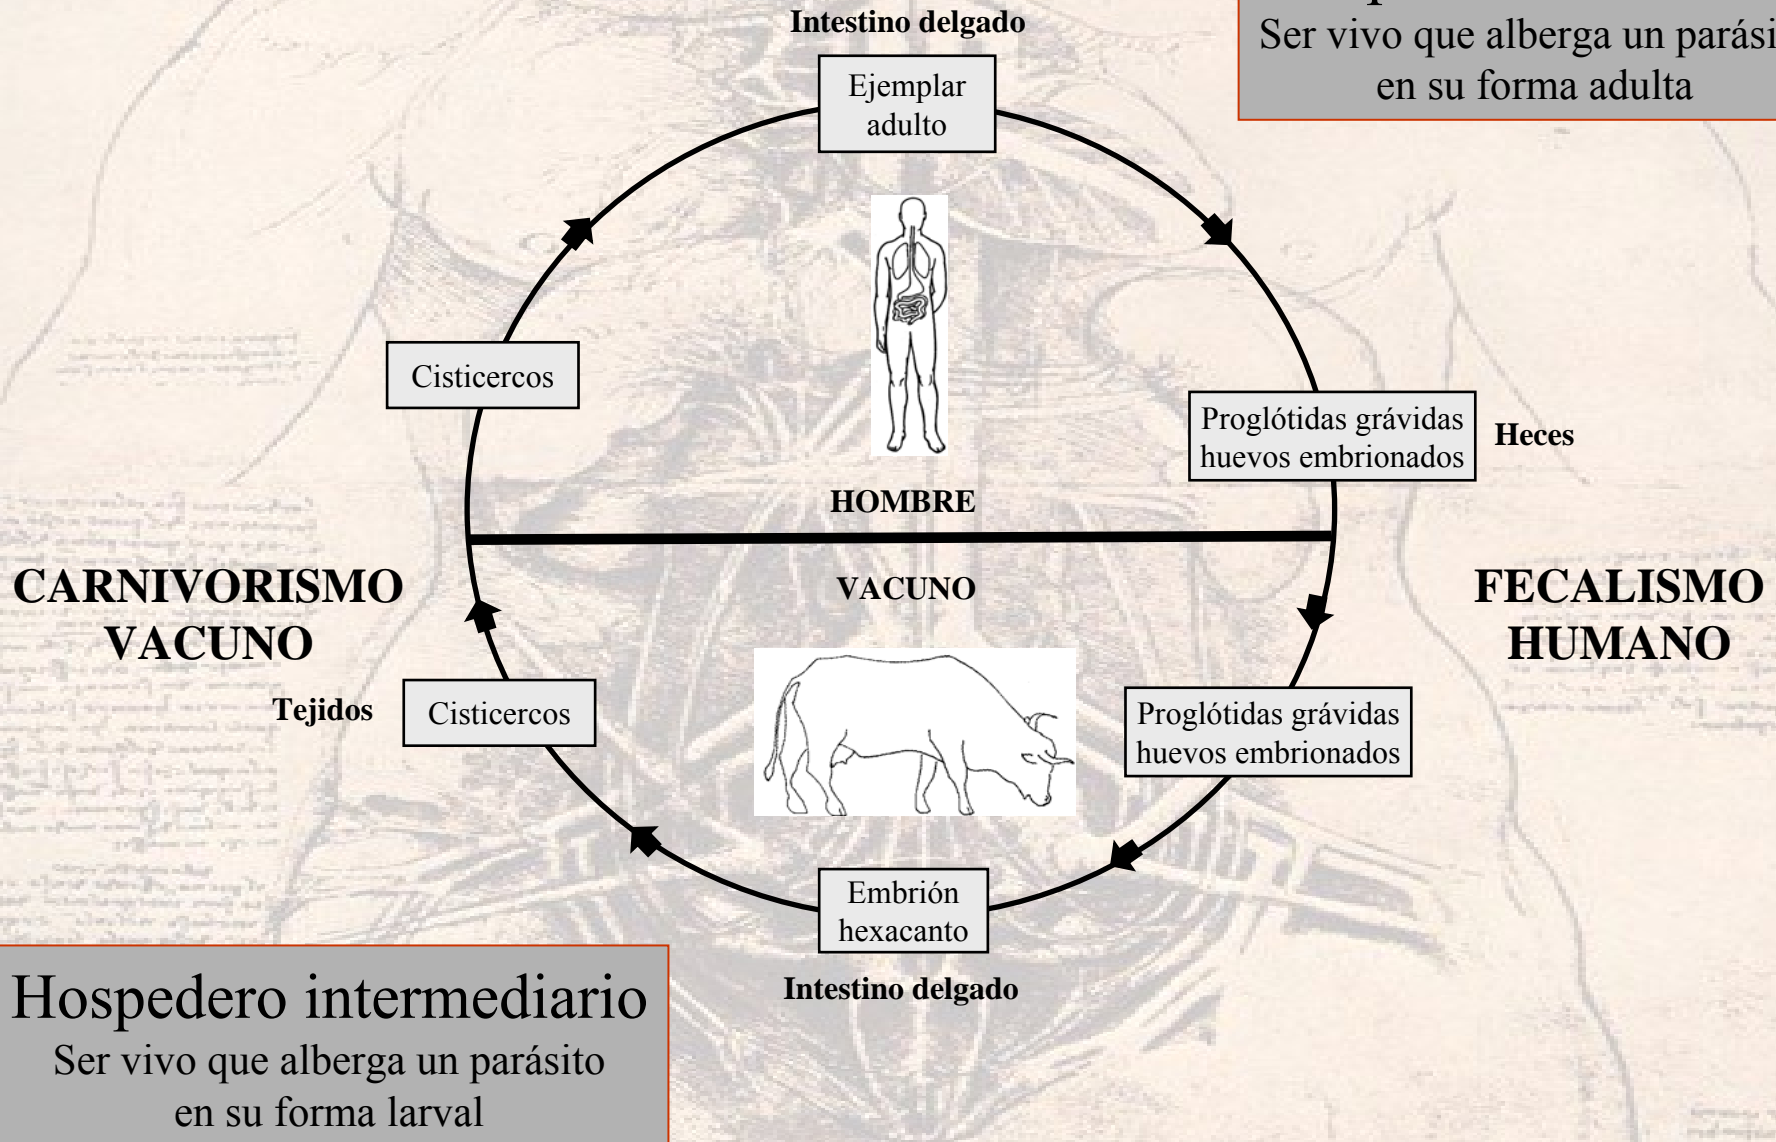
Intestino delgado

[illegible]
Ser vivo que alberga un parási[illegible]
en su forma adulta

Ejemplar adulto

Cisticercos

Proglótidas grávidas huevos embrionados

Heces

HOMBRE

CARNIVORISMO VACUNO

VACUNO

FECALISMO HUMANO

Tejidos

Cisticercos

Proglótidas grávidas huevos embrionados

Embrión hexacanto

Intestino delgado

Hospedero intermediario
Ser vivo que alberga un parásito
en su forma larval